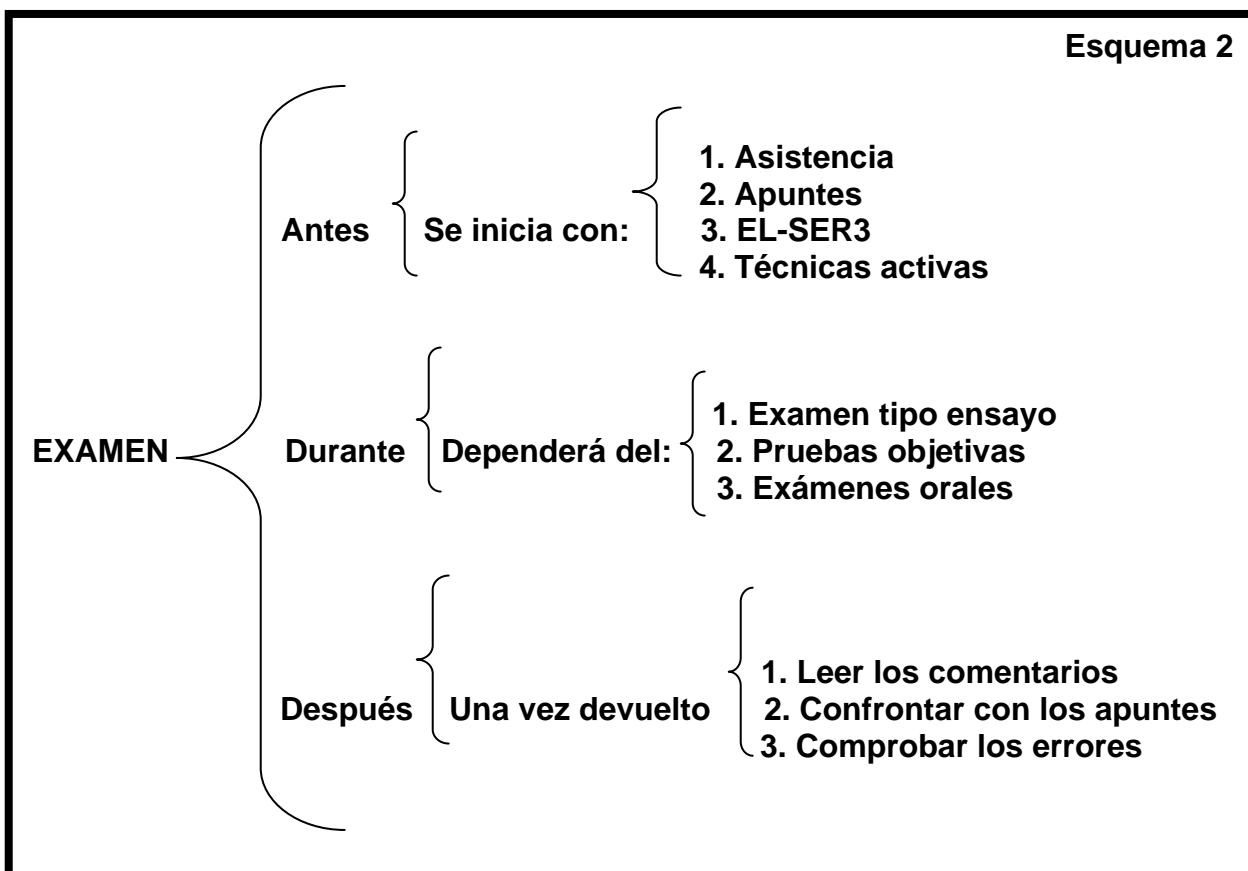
Esquema 2

EXAMEN

Antes
Se inicia con:
1. Asistencia
2. Apuntes
3. EL-SER3
4. Técnicas activas

Durante
Dependerá del:
1. Examen tipo ensayo
2. Pruebas objetivas
3. Exámenes orales

Después
Una vez devuelto
1. Leer los comentarios
2. Confrontar con los apuntes
3. Comprobar los errores